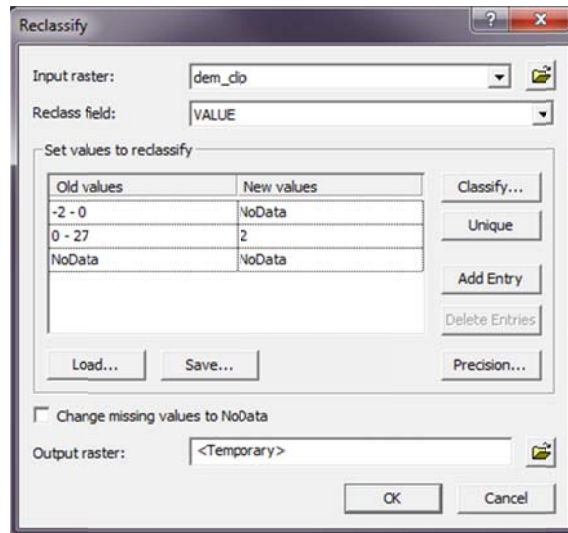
Reclassify

?

x

Input raster: dem_clo

Reclass field: VALUE

Set values to reclassify

| Old values | New values |
|---|---|
| -2 - 0 | NoData |
| 0 - 27 | 2 |
| NoData | NoData |

Classify...

Unique

Add Entry

Delete Entries

Load...

Save...

Precision...

Change missing values to NoData

Output raster: <Temporary>

OK

Cancel